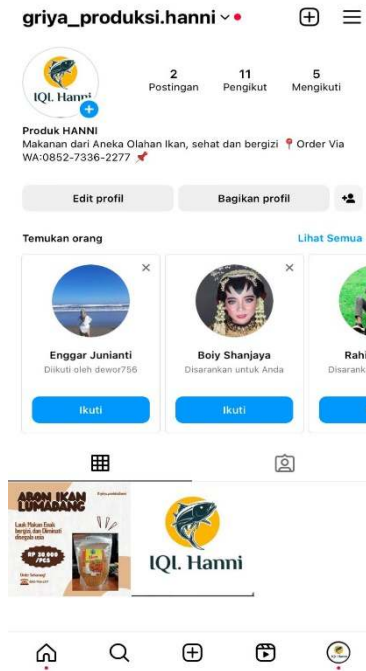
griya_produksi.hanni

IQL Hanni

2
Postingan

11
Pengikut

5
Mengikuti

Produk HANNI
Makanan dari Aneka Olahan Ikan, sehat dan bergizi 📍 Order Via WA:0852-7336-2277 📌

Edit profil

Bagikan profil

Temukan orang

Lihat Semua

Enggar Junianti
Diikuti oleh dewor756
Ikuti

Boiy Shanjaya
Disarankan untuk Anda
Ikuti

Rahi
Disarank

ABON IKAN LUMABANG

Lauk Makan Enak bergizi, dan Diminati dengan usia

RP 30.000 /PCS

Order Sekarang!

IQL Hanni